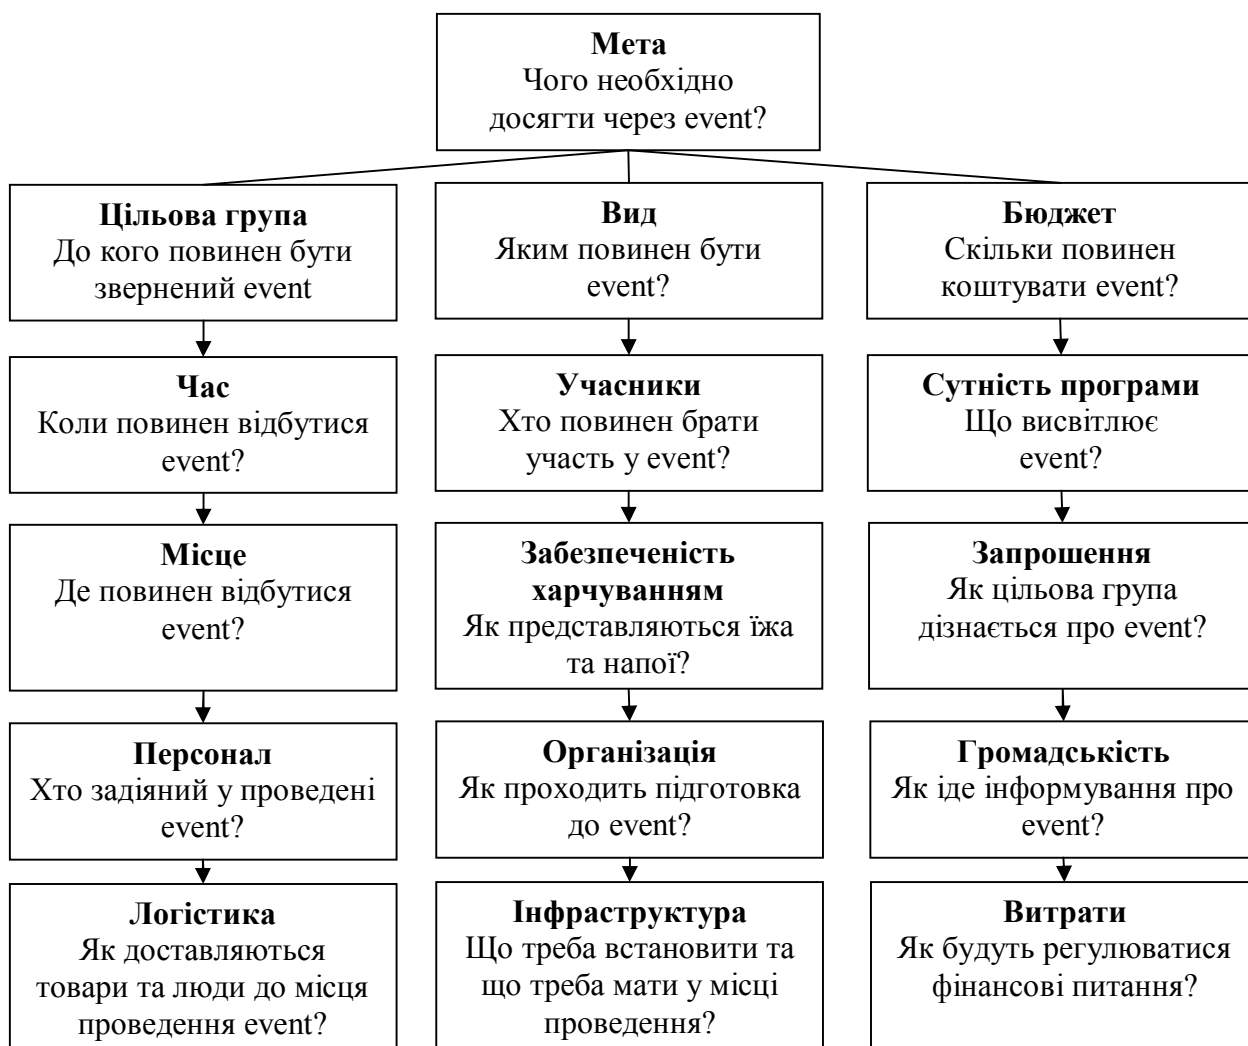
**Мета**
Чого необхідно досягти через event?

**Цільова група**
До кого повинен бути звернений event

**Час**
Коли повинен відбутися event?

**Місце**
Де повинен відбутися event?

**Персонал**
Хто задіяний у проведені event?

**Логістика**
Як доставляються товари та люди до місця проведення event?

**Вид**
Яким повинен бути event?

**Учасники**
Хто повинен брати участь у event?

**Забезпеченість харчуванням**
Як представляються їжа та напої?

**Організація**
Як проходить підготовка до event?

**Інфраструктура**
Що треба встановити та що треба мати у місці проведення?

**Бюджет**
Скільки повинен коштувати event?

**Сутність програми**
Що висвітлює event?

**Запрошення**
Як цільова група дізнається про event?

**Громадськість**
Як іде інформування про event?

**Витрати**
Як будуть регулюватися фінансові питання?